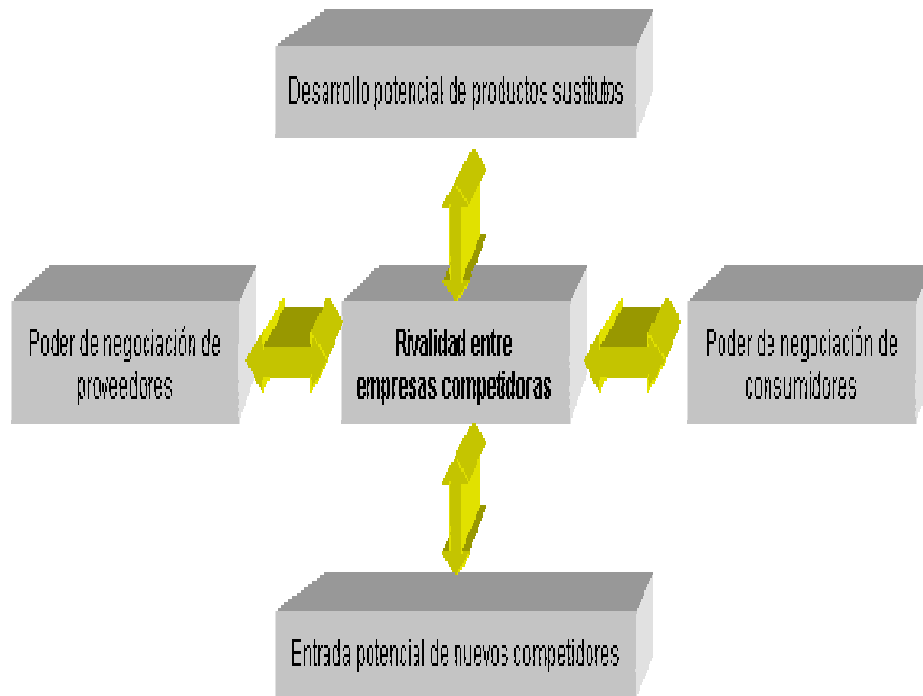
Desarrollo potencial de productos sustitutos

Poder de negociación de proveedores

Rivalidad entre empresas competidoras

Poder de negociación de consumidores

Entrada potencial de nuevos competidores